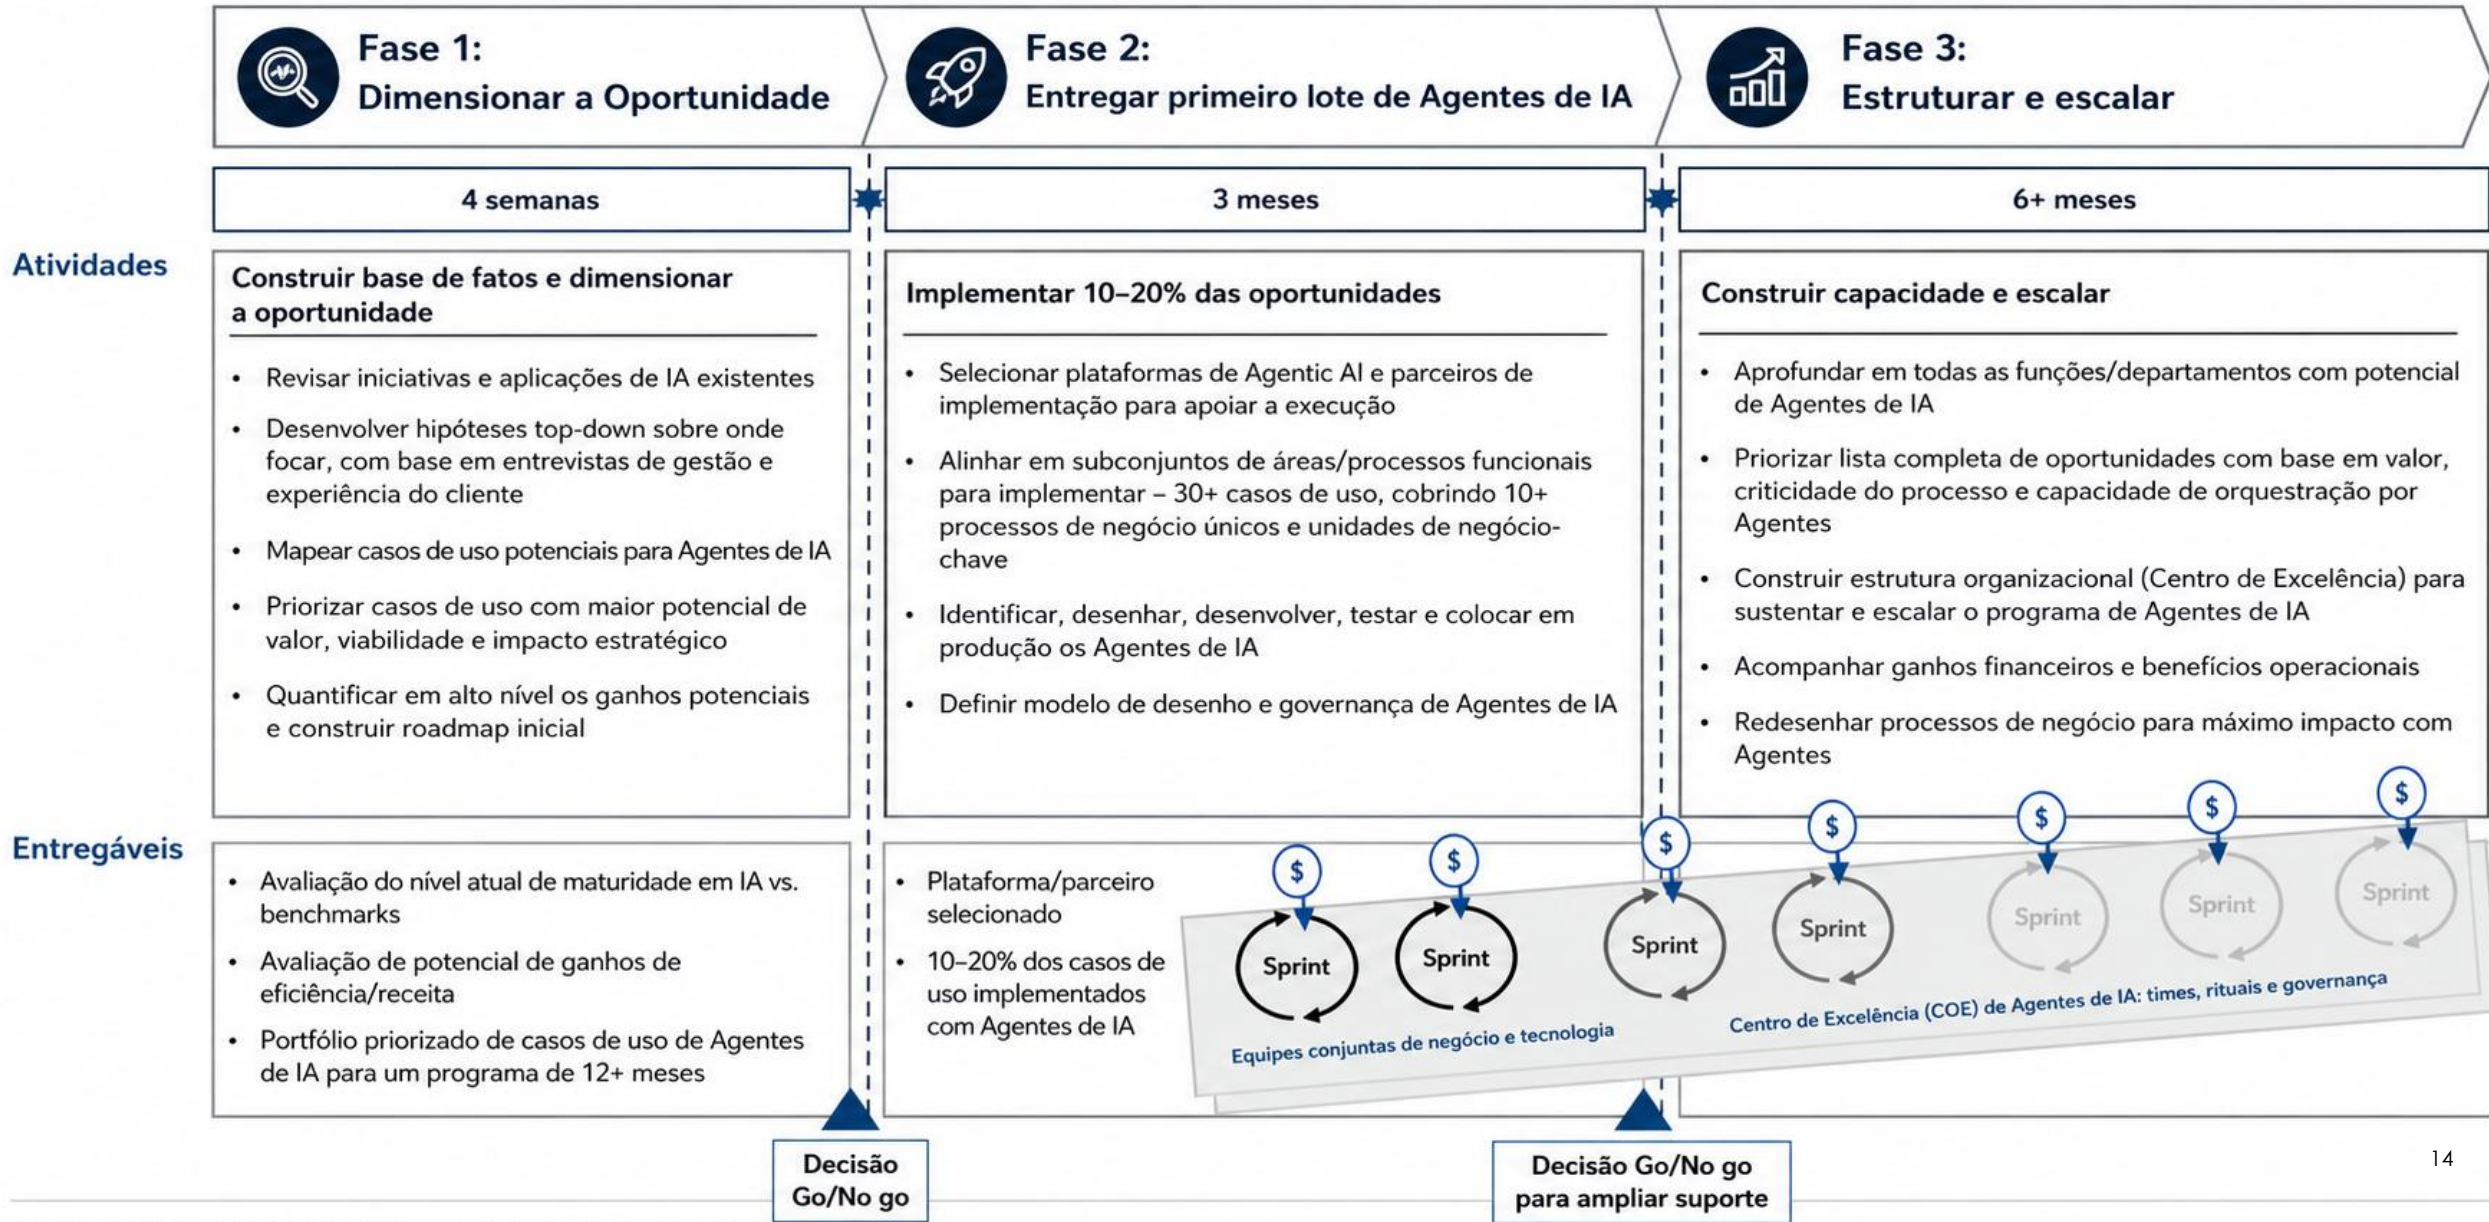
Fase 1:
Dimensionar a Oportunidade

Fase 2:
Entregar primeiro lote de Agentes de IA

Fase 3:
Estruturar e escalar

4 semanas

3 meses

6+ meses

Atividades

Construir base de fatos e dimensionar a oportunidade

- Revisar iniciativas e aplicações de IA existentes
- Desenvolver hipóteses top-down sobre onde focar, com base em entrevistas de gestão e experiência do cliente
- Mapear casos de uso potenciais para Agentes de IA
- Priorizar casos de uso com maior potencial de valor, viabilidade e impacto estratégico
- Quantificar em alto nível os ganhos potenciais e construir roadmap inicial

Implementar 10–20% das oportunidades

- Selecionar plataformas de Agentic AI e parceiros de implementação para apoiar a execução
- Alinhar em subconjuntos de áreas/processos funcionais para implementar – 30+ casos de uso, cobrindo 10+ processos de negócio únicos e unidades de negócio-chave
- Identificar, desenhar, desenvolver, testar e colocar em produção os Agentes de IA
- Definir modelo de desenho e governança de Agentes de IA

Construir capacidade e escalar

- Aprofundar em todas as funções/departamentos com potencial de Agentes de IA
- Priorizar lista completa de oportunidades com base em valor, criticidade do processo e capacidade de orquestração por Agentes
- Construir estrutura organizacional (Centro de Excelência) para sustentar e escalar o programa de Agentes de IA
- Acompanhar ganhos financeiros e benefícios operacionais
- Redesenhar processos de negócio para máximo impacto com Agentes

Entregáveis

- Avaliação do nível atual de maturidade em IA vs. benchmarks
- Avaliação de potencial de ganhos de eficiência/receita
- Portfólio priorizado de casos de uso de Agentes de IA para um programa de 12+ meses

- Plataforma/parceiro selecionado
- 10–20% dos casos de uso implementados com Agentes de IA

$ Sprint $ Sprint $ Sprint $ Sprint $ Sprint $ Sprint $ Sprint

Equipes conjuntas de negócio e tecnologia

Centro de Excelência (COE) de Agentes de IA: times, rituais e governança

Decisão Go/No go

Decisão Go/No go para ampliar suporte

14